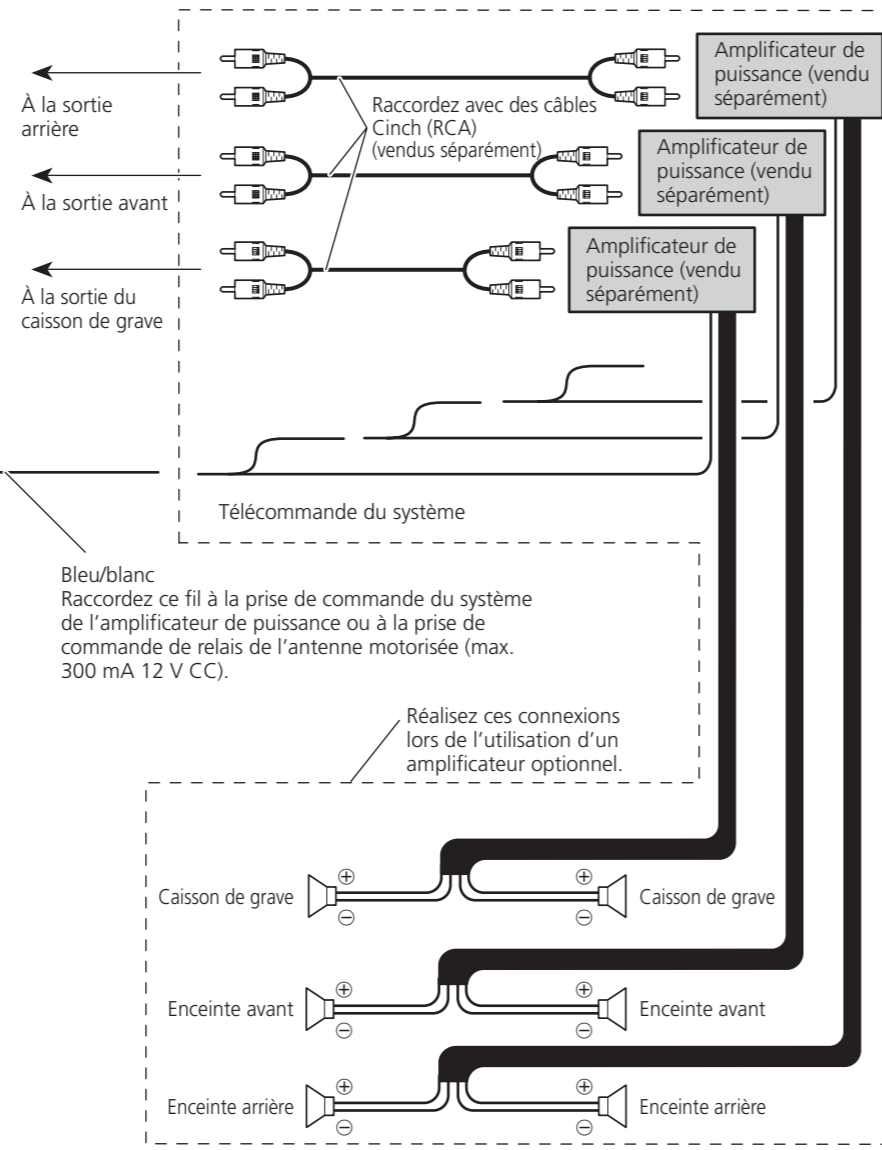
Amplificateur de puissance (vendu séparément)

À la sortie arrière

Raccordez avec des câbles Cinch (RCA) (vendus séparément)

Amplificateur de puissance (vendu séparément)

À la sortie avant

Amplificateur de puissance (vendu séparément)

À la sortie du caisson de grave

Télécommande du système

Bleu/blanc
Raccordez ce fil à la prise de commande du système de l’amplificateur de puissance ou à la prise de commande de relais de l’antenne motorisée (max. 300 mA 12 V CC).

Réalisez ces connexions lors de l’utilisation d’un amplificateur optionnel.

Caisson de grave
⊕
⊖
⊕
⊖
Caisson de grave

Enceinte avant
⊕
⊖
⊕
⊖
Enceinte avant

Enceinte arrière
⊕
⊖
⊕
⊖
Enceinte arrière